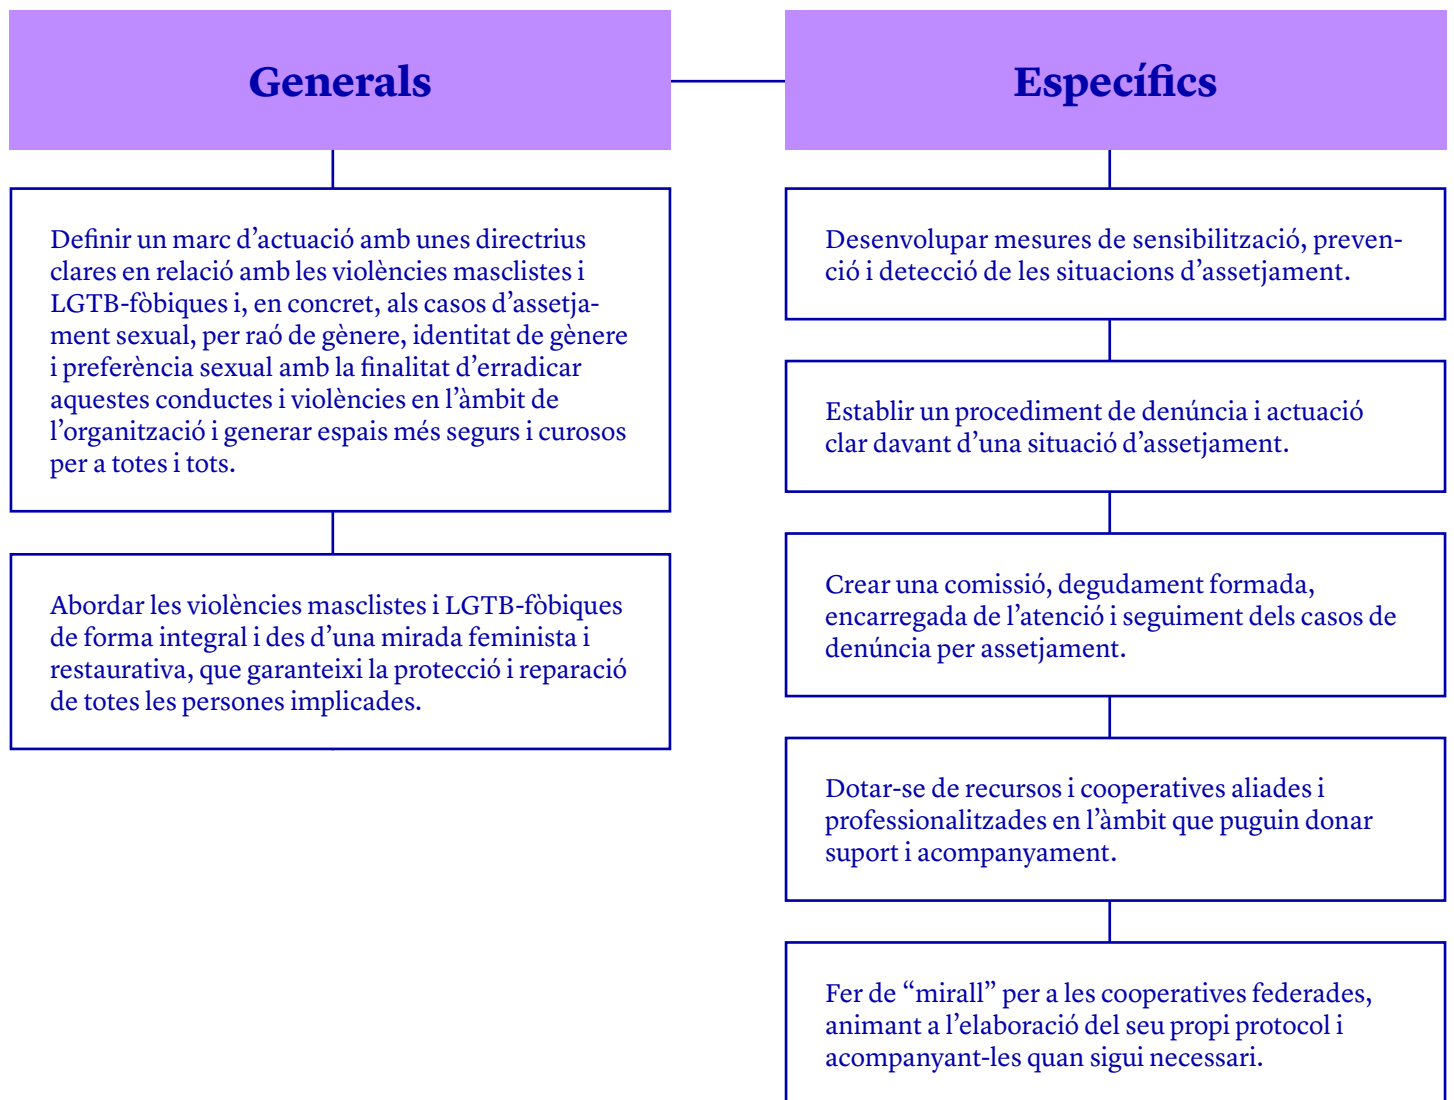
Generals

Definir un marc d'actuació amb unes directrius clares en relació amb les violències masclistes i LGTB-fòbiques i, en concret, als casos d'assetjament sexual, per raó de gènere, identitat de gènere i preferència sexual amb la finalitat d'erradicar aquestes conductes i violències en l'àmbit de l'organització i generar espais més segurs i curosos per a totes i tots.

Abordar les violències masclistes i LGTB-fòbiques de forma integral i des d'una mirada feminista i restaurativa, que garanteixi la protecció i reparació de totes les persones implicades.

Específics

Desenvolupar mesures de sensibilització, prevenció i detecció de les situacions d'assetjament.

Establir un procediment de denúncia i actuació clar davant d'una situació d'assetjament.

Crear una comissió, degudament formada, encarregada de l'atenció i seguiment dels casos de denúncia per assetjament.

Dotar-se de recursos i cooperatives aliades i professionalitzades en l'àmbit que puguin donar suport i acompanyament.

Fer de "mirall" per a les cooperatives federades, animant a l'elaboració del seu propi protocol i acompanyant-les quan sigui necessari.